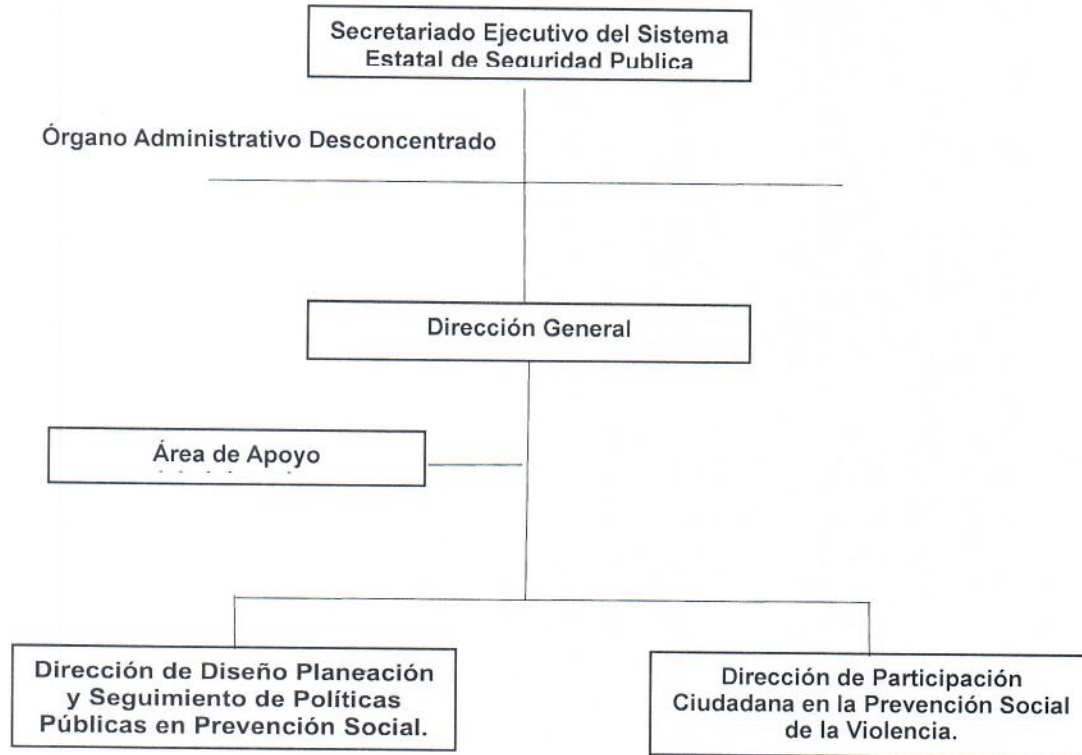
Secretariado Ejecutivo del Sistema Estatal de Seguridad Publica

Órgano Administrativo Desconcentrado

Dirección General

Área de Apoyo
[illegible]

Dirección de Diseño Planeación y Seguimiento de Políticas Públicas en Prevención Social.

Dirección de Participación Ciudadana en la Prevención Social de la Violencia.